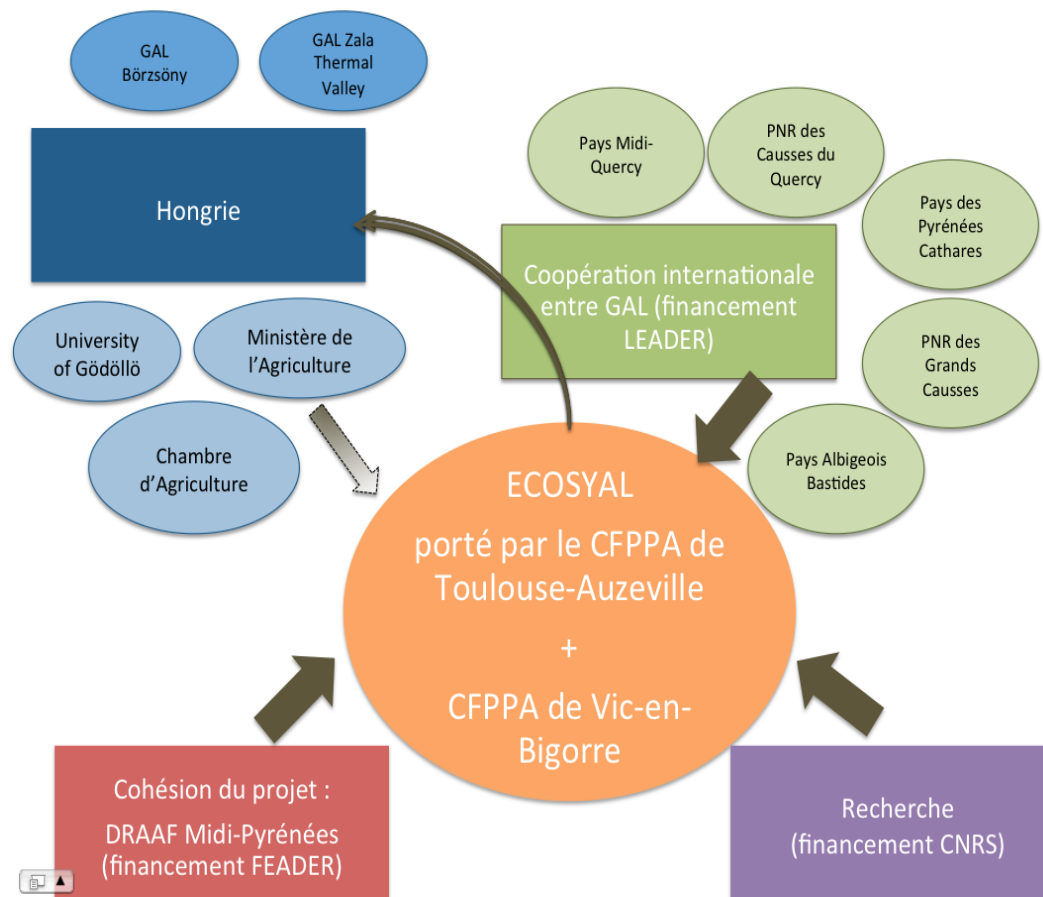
GAL Börzsöny

GAL Zala Thermal Valley

Hongrie

University of Gödöllö

Ministère de l'Agriculture

Chambre d'Agriculture

Pays Midi-Quercy

PNR des Causses du Quercy

Pays des Pyrénées Cathares

Coopération internationale entre GAL (financement LEADER)

PNR des Grands Causses

Pays Albigeois Bastides

ECOSYAL

porté par le CFPPA de Toulouse-Auzeville

+

CFPPA de Vic-en-Bigorre

Cohésion du projet :

DRAAF Midi-Pyrénées (financement FEADER)

Recherche (financement CNRS)